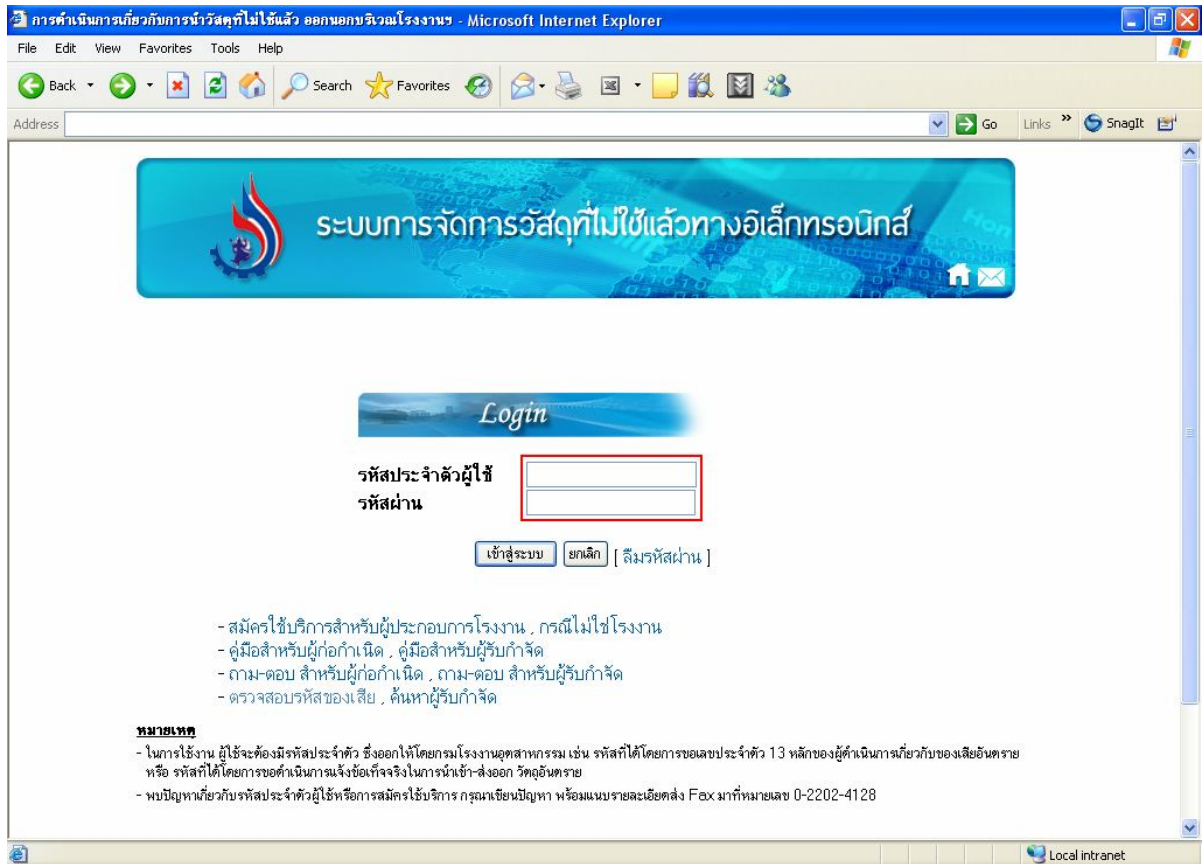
การดำเนินการเกี่ยวกับการนำวัสดุที่ไม่ใช้แล้ว ออกนอกบริเวณโรงงานฯ - Microsoft Internet Explorer

File Edit View Favorites Tools Help

Back Search Favorites

Address Go Links SnagIt

ระบบการจัดการวัสดุที่ไม่ใช้แล้วทางอิเล็กทรอนิกส์

Login

รหัสประจำตัวผู้ใช้
รหัสผ่าน

เข้าสู่ระบบ ยกเลิก [ ลืมรหัสผ่าน ]

- สมัครใช้บริการสำหรับผู้ประกอบการโรงงาน , กรณีไม่ใช่โรงงาน
- คู่มือสำหรับผู้ก่อกำเนิด , คู่มือสำหรับผู้รับกำจัด
- ถาม-ตอบ สำหรับผู้ก่อกำเนิด , ถาม-ตอบ สำหรับผู้รับกำจัด
- ตรวจสอบรหัสของเสีย , ค้นหาผู้รับกำจัด

หมายเหตุ
- ในการใช้งาน ผู้ใช้จะต้องมีรหัสประจำตัว ซึ่งออกให้โดยกรมโรงงานอุตสาหกรรม เช่น รหัสที่ได้โดยการขอเลขประจำตัว 13 หลักของผู้ดำเนินการเกี่ยวกับของเสียอันตราย หรือ รหัสที่ได้โดยการขอดำเนินการแจ้งข้อเท็จจริงในการนำเข้า-ส่งออก วัตถุอันตราย
- พบปัญหาเกี่ยวกับรหัสประจำตัวผู้ใช้หรือการสมัครใช้บริการ กรุณาเขียนปัญหา พร้อมแนบรายละเอียดส่ง Fax มาที่หมายเลข 0-2202-4128

Local intranet